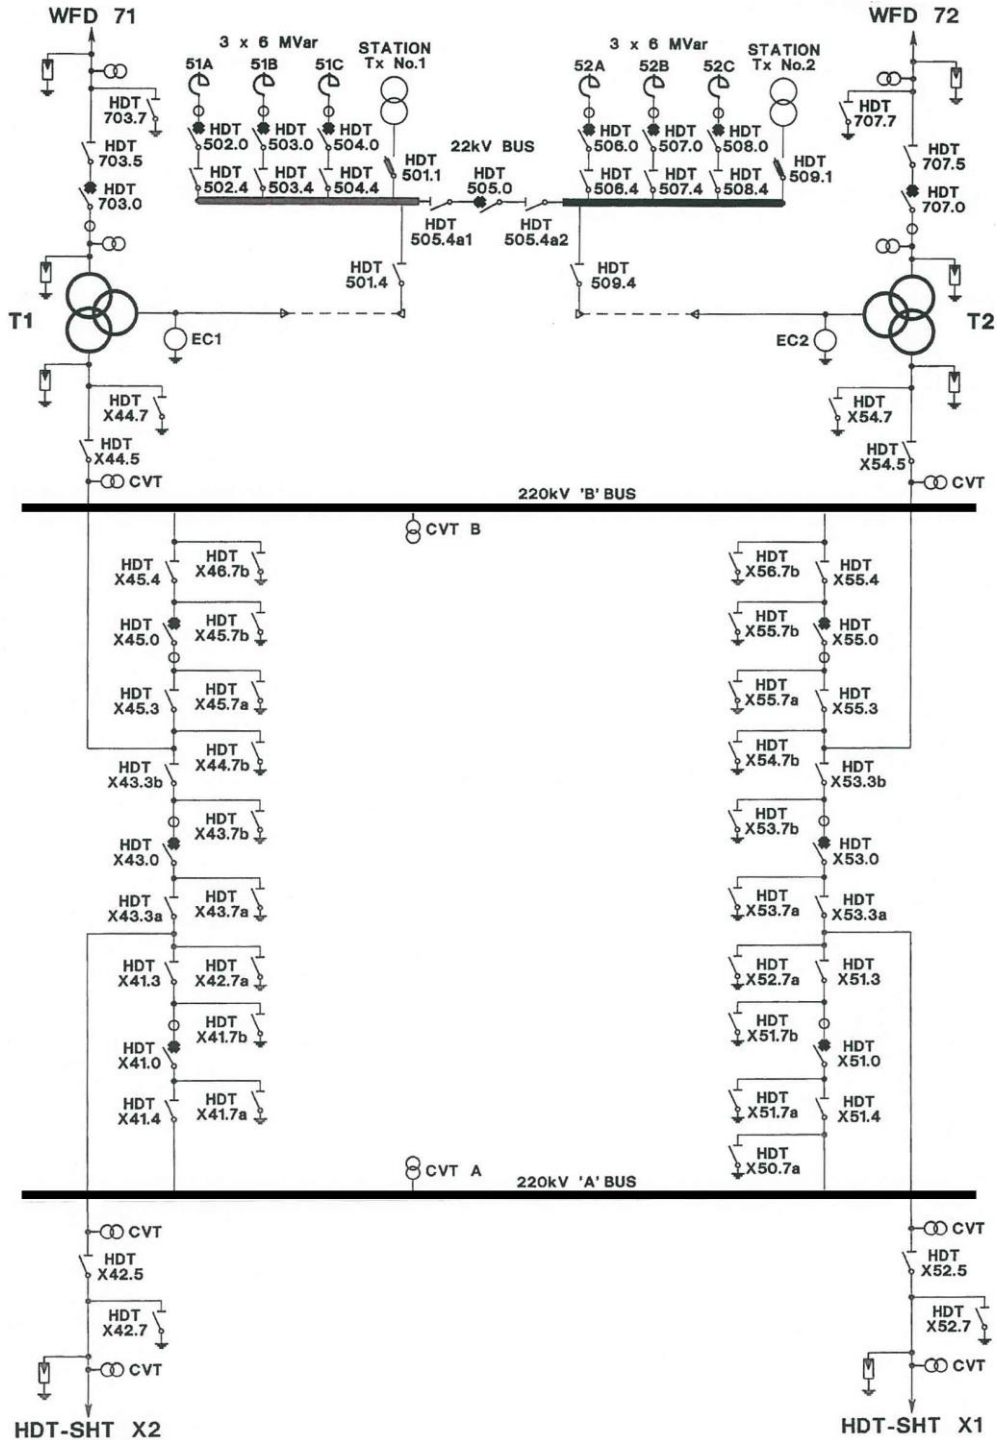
WFD 71

WFD 72

3 x 6 MVar

STATION Tx No.1

3 x 6 MVar

STATION Tx No.2

51A 51B 51C

52A 52B 52C

HDT 703.7

HDT 703.5

HDT 703.0

HDT 502.0 HDT 503.0 HDT 504.0

HDT 502.4 HDT 503.4 HDT 504.4

HDT 501.1

22kV BUS

HDT 505.0

HDT 506.0 HDT 507.0 HDT 508.0

HDT 506.4 HDT 507.4 HDT 508.4

HDT 509.1

HDT 707.7

HDT 707.5

HDT 707.0

HDT 505.4a1

HDT 505.4a2

HDT 501.4

HDT 509.4

T1

EC1

EC2

T2

HDT X44.7

HDT X44.5

CVT

HDT X54.7

HDT X54.5

CVT

220kV 'B' BUS

CVT B

HDT X45.4 HDT X46.7b

HDT X45.0 HDT X45.7b

HDT X45.3 HDT X45.7a

HDT X44.7b

HDT X43.3b

HDT X43.7b

HDT X43.0

HDT X43.3a HDT X43.7a

HDT X41.3 HDT X42.7a

HDT X41.7b

HDT X41.0

HDT X41.4 HDT X41.7a

HDT X56.7b HDT X55.4

HDT X55.7b HDT X55.0

HDT X55.7a HDT X55.3

HDT X54.7b

HDT X53.3b

HDT X53.7b

HDT X53.0

HDT X53.7a HDT X53.3a

HDT X52.7a HDT X51.3

HDT X51.7b

HDT X51.0

HDT X51.7a HDT X51.4

HDT X50.7a

CVT A

220kV 'A' BUS

CVT

HDT X42.5

HDT X42.7

CVT

HDT-SHT X2

CVT

HDT X52.5

HDT X52.7

CVT

HDT-SHT X1